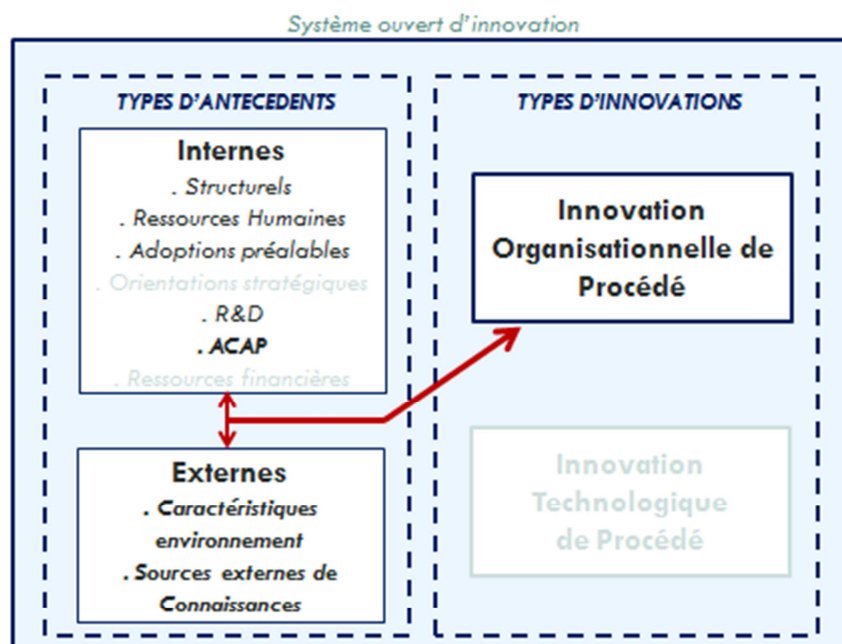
Système ouvert d'innovation

TYPES D'ANTECEDENTS

Internes
. Structurels
. Ressources Humaines
. Adoptions préalables
. Orientations stratégiques
. R&D
. ACAP
. Ressources financières

Externes
. Caractéristiques environnement
. Sources externes de Connaissances

TYPES D'INNOVATIONS

Innovation Organisationnelle de Procédé

Innovation Technologique de Procédé